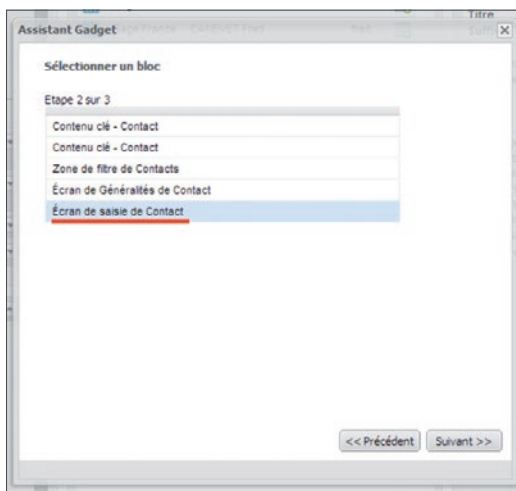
Assistant Gadget

Titre

Sélectionner un bloc

Etape 2 sur 3

Contenu clé - Contact

Contenu clé - Contact

Zone de filtre de Contacts

Écran de Généralités de Contact

Écran de saisie de Contact

<< Précédent

Suivant >>